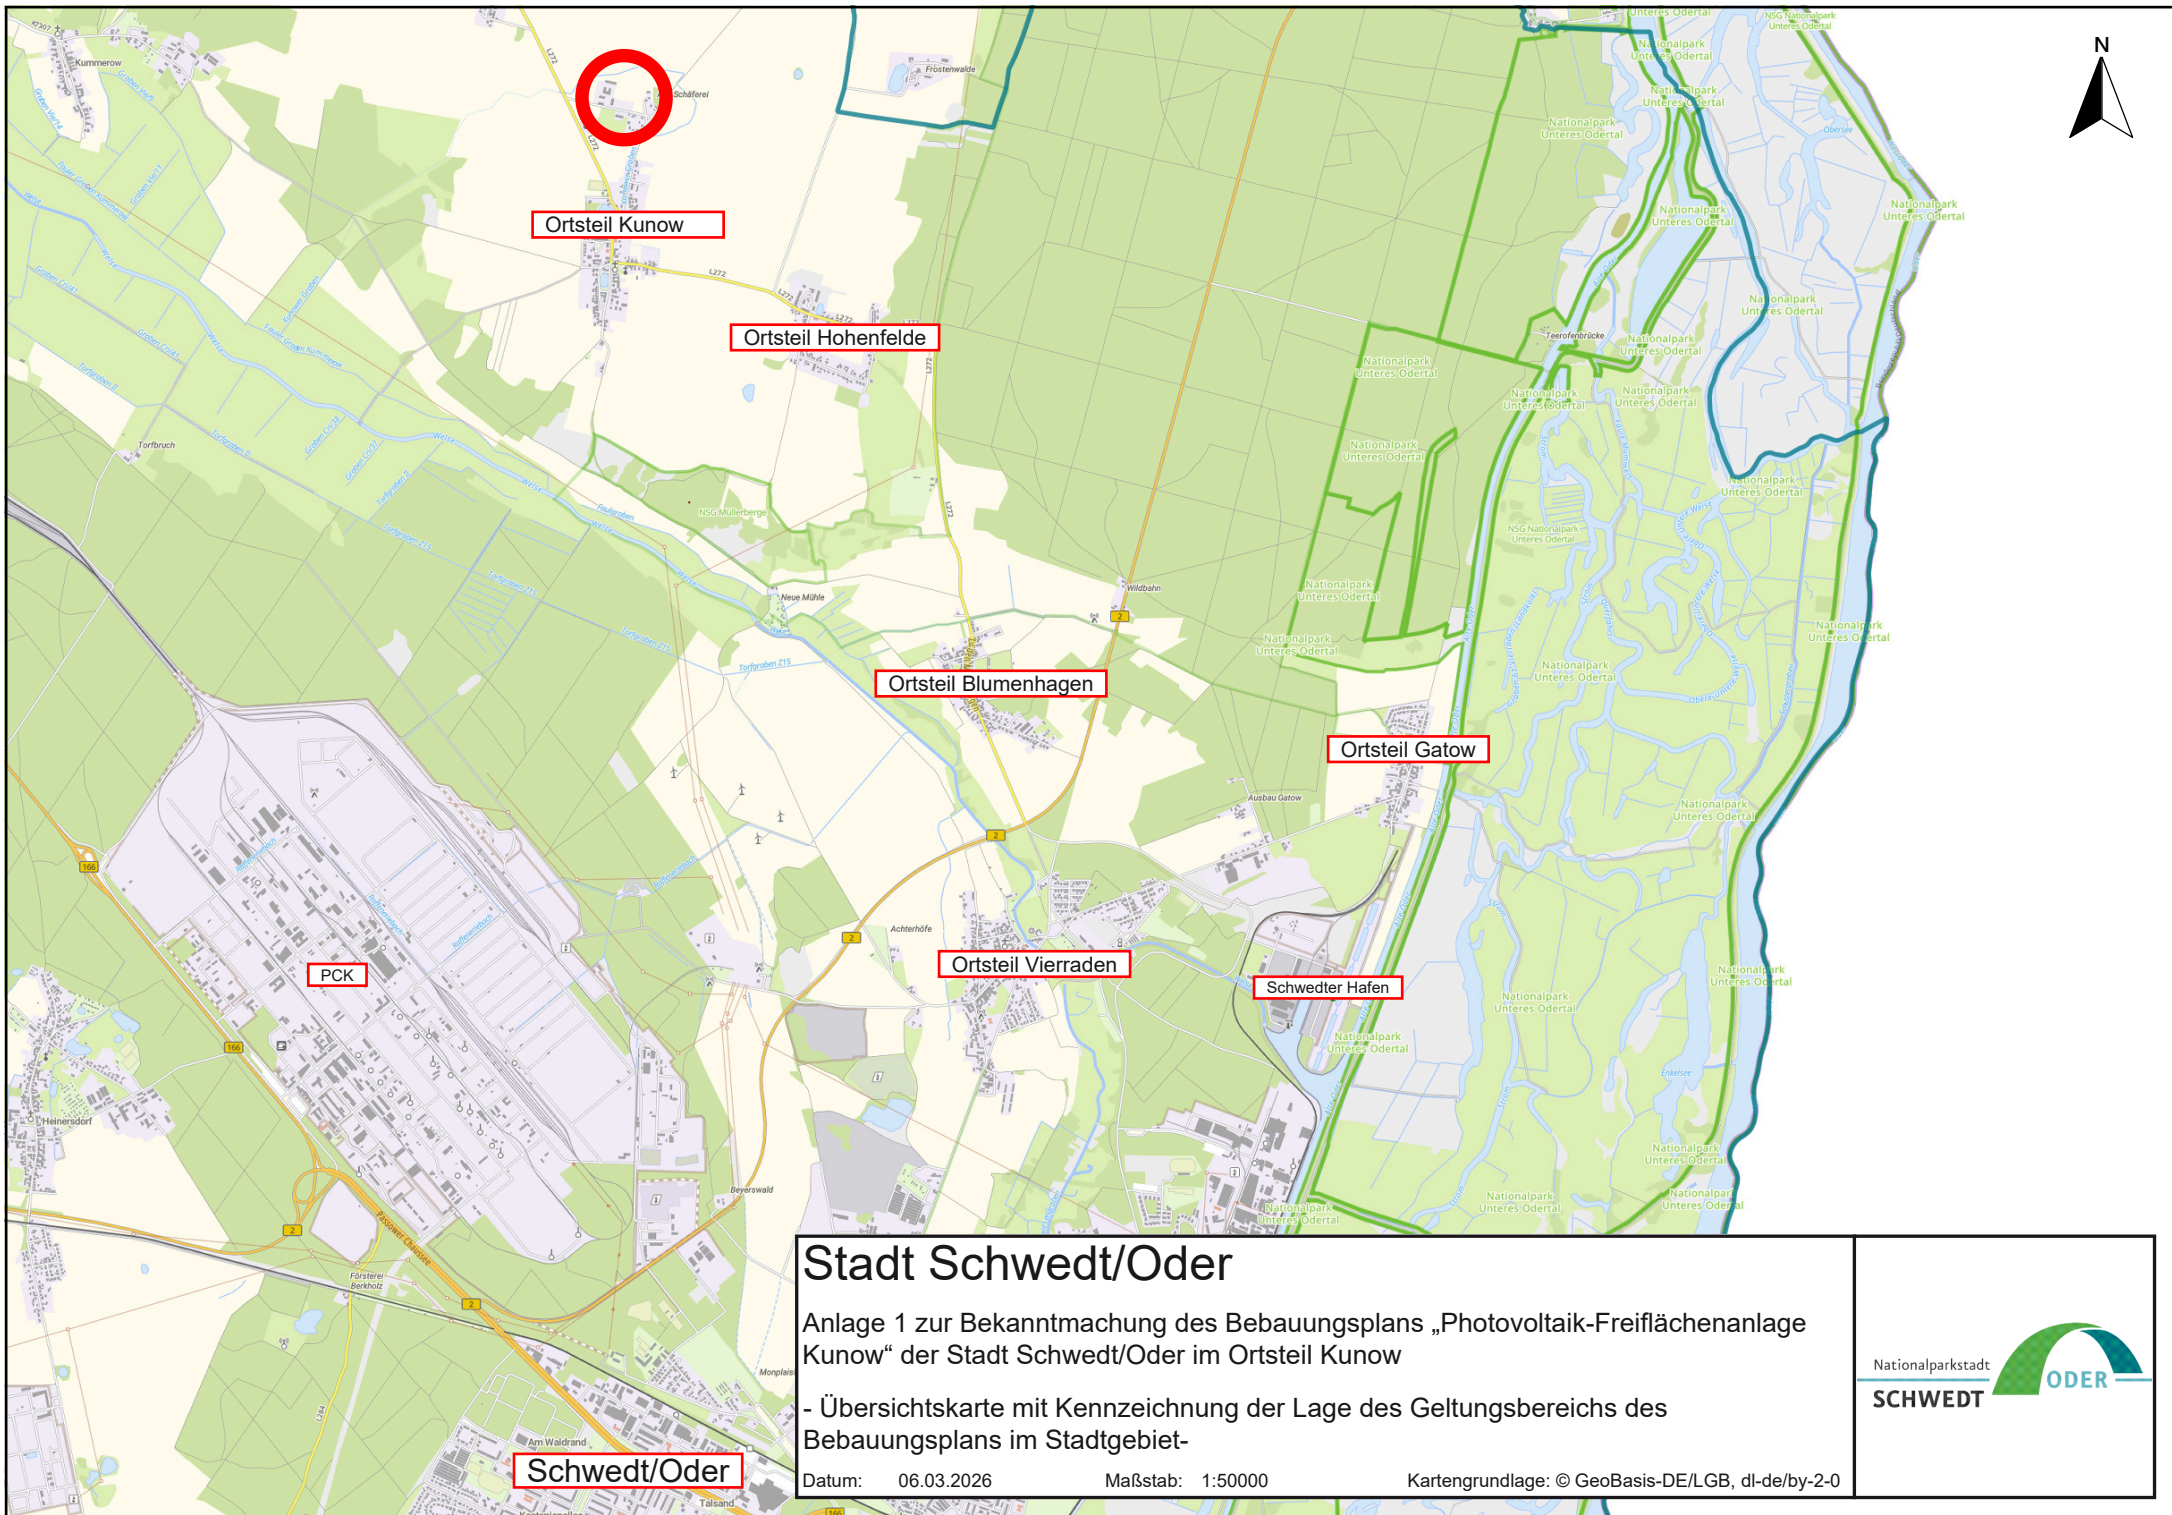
N

Kummerow

Schäferei

Frostenwalde

Ortsteil Kunow

L272

Ortsteil Hohenfelde

Torfbruch

Nationalpark Unteres Odertal

Nationalpark Unteres Odertal

Nationalpark Unteres Odertal

Nationalpark Unteres Odertal

Teerofenbrücke

NSG Müllerberge

Neue Mühle

Wildbahn

Ortsteil Blumenhagen

Ortsteil Gatow

Ausbau Gatow

Achterhöfe

Ortsteil Vierraden

Schwedter Hafen

PCK

Heinersdorf

Beyerswald

Försterei Berkholz

Monplaisir

Am Waldrand

Schwedt/Oder

Talsand

Stadt Schwedt/Oder

Anlage 1 zur Bekanntmachung des Bebauungsplans „Photovoltaik-Freiflächenanlage Kunow“ der Stadt Schwedt/Oder im Ortsteil Kunow

- Übersichtskarte mit Kennzeichnung der Lage des Geltungsbereichs des Bebauungsplans im Stadtgebiet-

Datum: 06.03.2026 Maßstab: 1:50000 Kartengrundlage: © GeoBasis-DE/LGB, dl-de/by-2-0

Nationalparkstadt SCHWEDT ODER